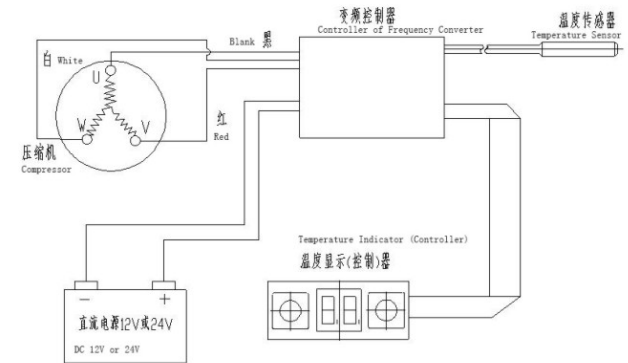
变频控制器
Controller of Frequency Converter

温度传感器
Temperature Sensor

白 White

Blank 黑

U

W

V

红
Red

压缩机
Compressor

Temperature Indicator (Controller)
温度显示(控制)器

−
+

直流电源12V或24V
DC 12V or 24V